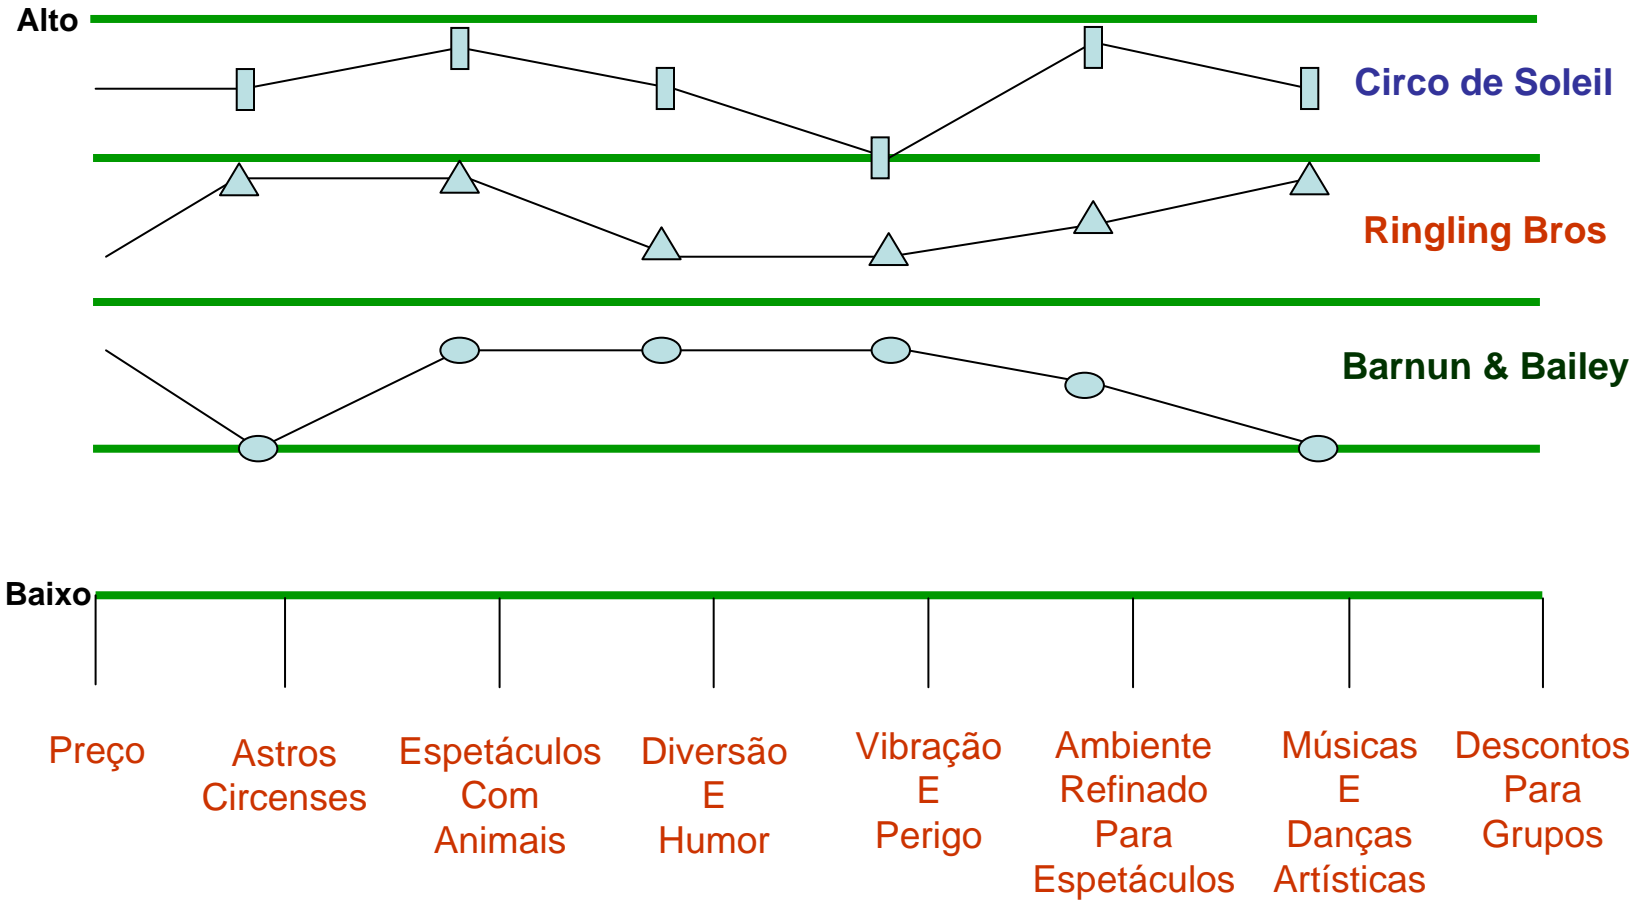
Alto

Circo de Soleil

Ringling Bros

Barnun & Bailey

Baixo

Preço

Astros Circenses

Espetáculos Com Animais

Diversão E Humor

Vibração E Perigo

Ambiente Refinado Para Espetáculos

Músicas E Danças Artísticas

Descontos Para Grupos